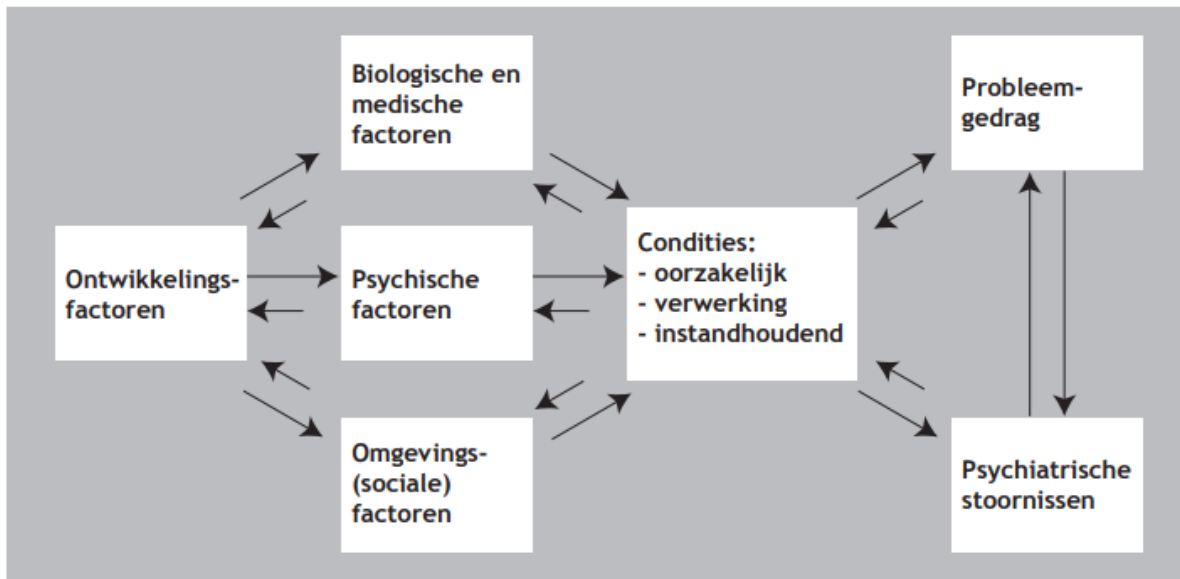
Biologische en medische factoren

Probleemgedrag

Ontwikkelingsfactoren

Psychische factoren

Condities:
- oorzakelijk
- verwerking
- instandhoudend

Omgevings- (sociale) factoren

Psychiatrische stoornissen